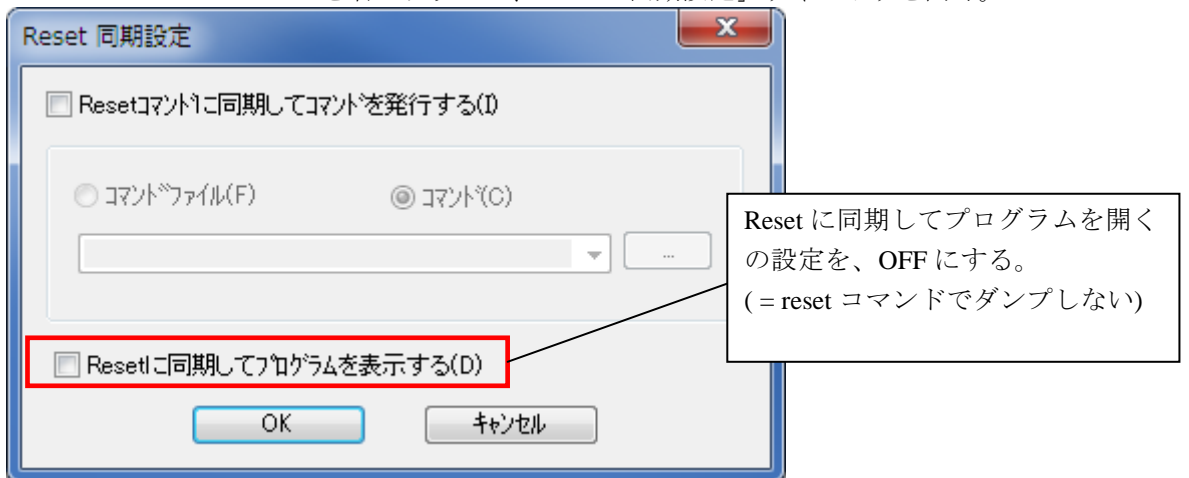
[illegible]

Reset 同期設定

Resetコマンドに同期してコマンドを発行する(I)

コマンドファイル(F)

コマンド(C)

...

Resetに同期してプログラムを表示する(D)

OK

キャンセル

Reset に同期してプログラムを開くの設定を、OFF にする。
( = reset コマンドでダンプしない)